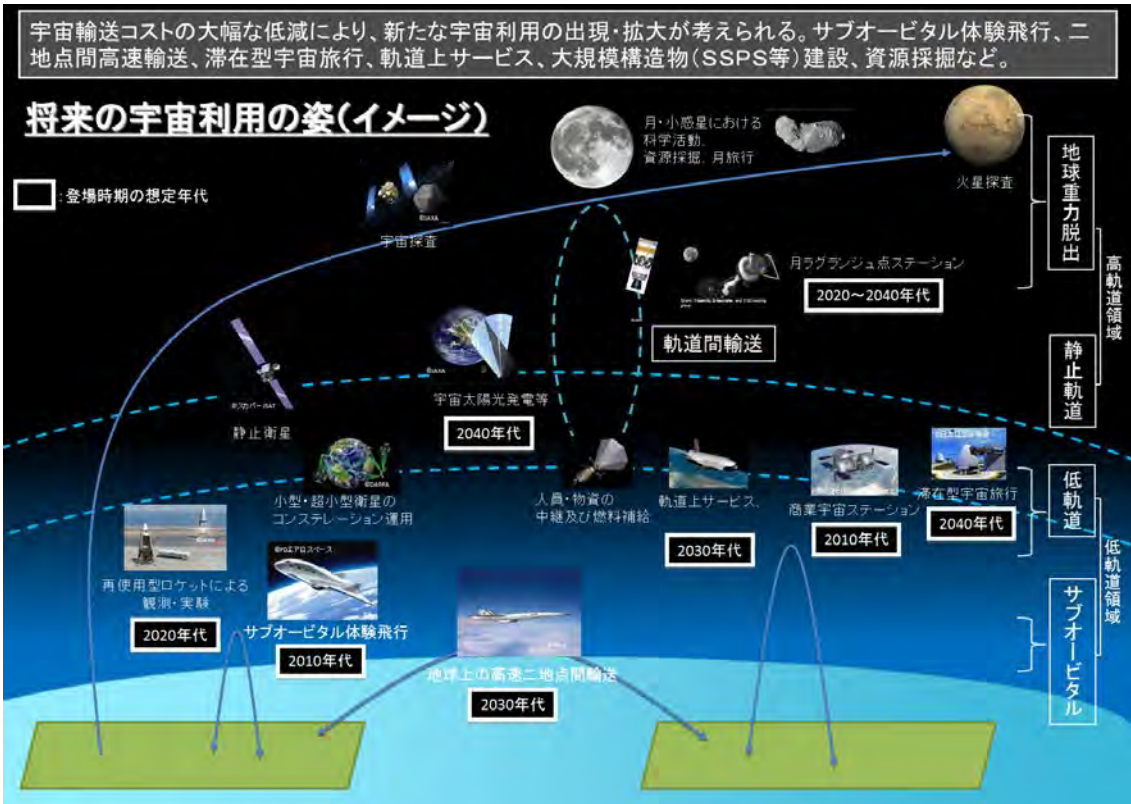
宇宙輸送コストの大幅な低減により、新たな宇宙利用の出現・拡大が考えられる。サブオービタル体験飛行、二地点間高速輸送、滞在型宇宙旅行、軌道上サービス、大規模構造物（SSPS等）建設、資源採掘など。

将来の宇宙利用の姿（イメージ）

：登場時期の想定年代

月・小惑星における科学活動、資源採掘、月旅行

火星探査

地球重力脱出

高軌道領域

宇宙探査

©JAXA

月ラグランジュ点ステーション

2020～2040年代

軌道間輸送

©JAXA

宇宙太陽光発電等

2040年代

スカパーJSAT

静止衛星

静止軌道

小型・超小型衛星のコンステレーション運用

人員・物資の中継及び燃料補給

軌道上サービス

2030年代

商業宇宙ステーション

2010年代

滞在型宇宙旅行

2040年代

低軌道

低軌道領域

再使用型ロケットによる観測・実験

2020年代

©PDエアロスペース

サブオービタル体験飛行

2010年代

地球上の高速二地点間輸送

2030年代

サブオービタル